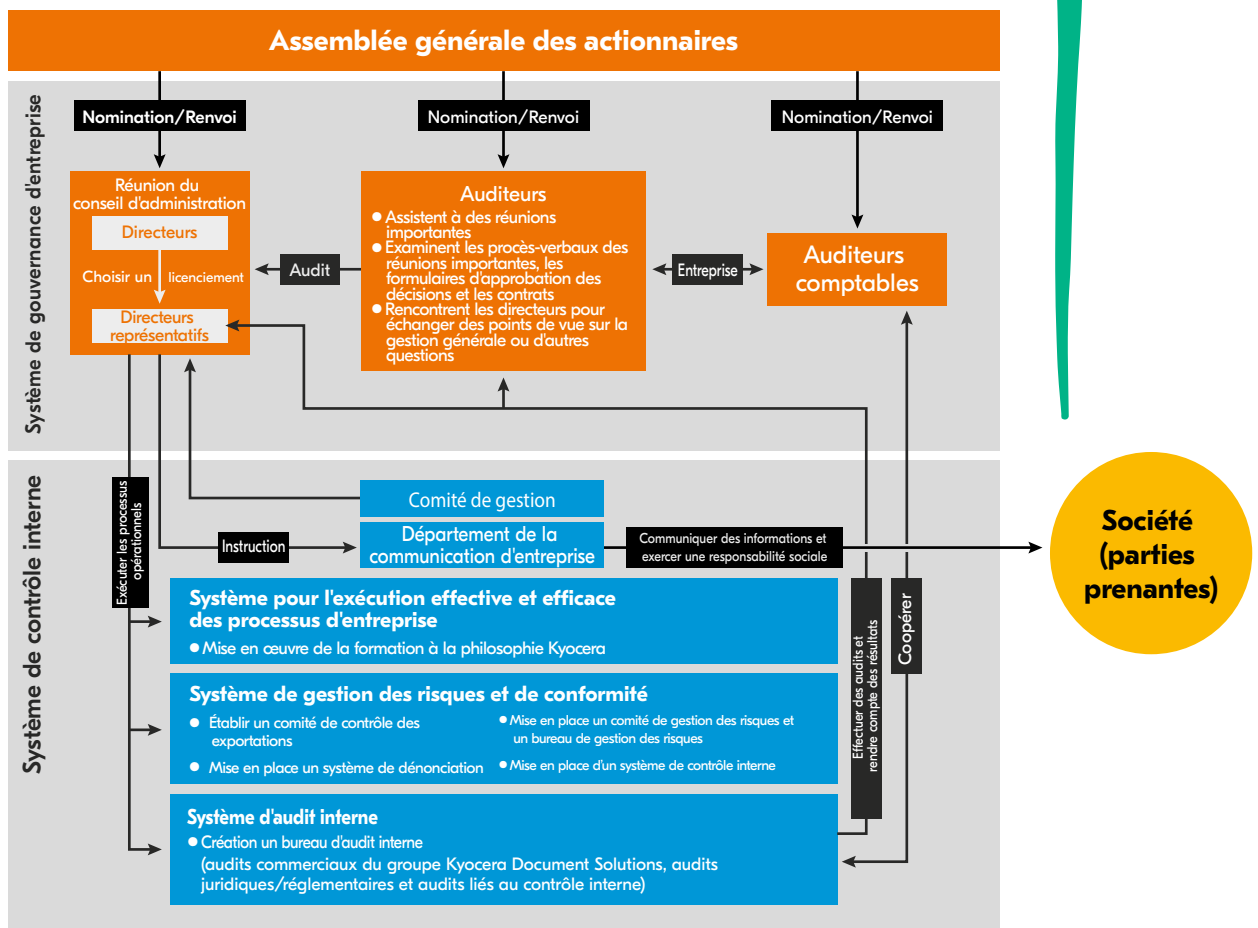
Assemblée générale des actionnaires

Système de gouvernance d'entreprise

Nomination/Renvoi

Nomination/Renvoi

Nomination/Renvoi

Réunion du conseil d'administration

Directeurs

Choisir un licenciement

Directeurs représentatifs

Audit

Auditeurs
● Assistent à des réunions importantes
● Examinent les procès-verbaux des réunions importantes, les formulaires d'approbation des décisions et les contrats
● Rencontrent les directeurs pour échanger des points de vue sur la gestion générale ou d'autres questions

Entreprise

Auditeurs comptables

Système de contrôle interne

Exécuter les processus opérationnels

Comité de gestion

Instruction

Département de la communication d'entreprise

Communiquer des informations et exercer une responsabilité sociale

Société (parties prenantes)

Système pour l'exécution effective et efficace des processus d'entreprise
● Mise en œuvre de la formation à la philosophie Kyocera

Système de gestion des risques et de conformité
● Établir un comité de contrôle des exportations
● Mise en place un système de dénonciation
● Mise en place un comité de gestion des risques et un bureau de gestion des risques
● Mise en place d'un système de contrôle interne

Système d'audit interne
● Création un bureau d'audit interne
(audits commerciaux du groupe Kyocera Document Solutions, audits juridiques/réglementaires et audits liés au contrôle interne)

Effectuer des audits et rendre compte des résultats

Coopérer